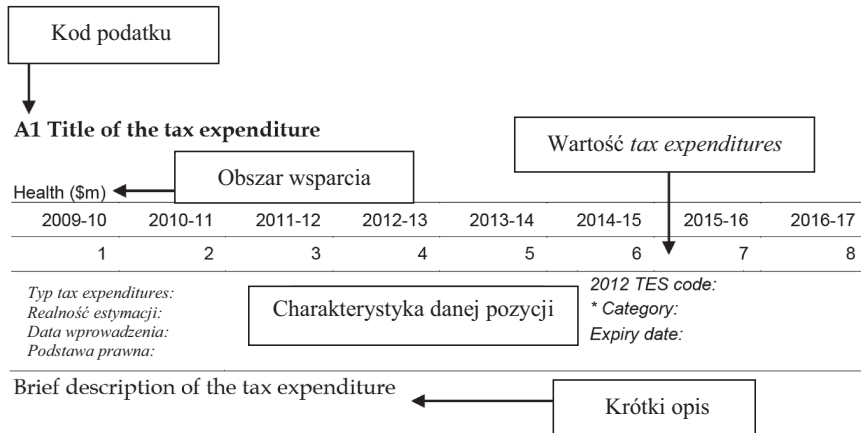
Kod podatku

**A1 Title of the tax expenditure**

Wartość *tax expenditures*

Health ($m)

Obszar wsparcia

| 2009-10 | 2010-11 | 2011-12 | 2012-13 | 2013-14 | 2014-15 | 2015-16 | 2016-17 |
|---|---|---|---|---|---|---|---|
| 1 | 2 | 3 | 4 | 5 | 6 | 7 | 8 |

*Typ tax expenditures:*
*Realność estymacji:*
*Data wprowadzenia:*
*Podstawa prawna:*

Charakterystyka danej pozycji

*2012 TES code:*
** Category:*
*Expiry date:*

Brief description of the tax expenditure

Krótki opis